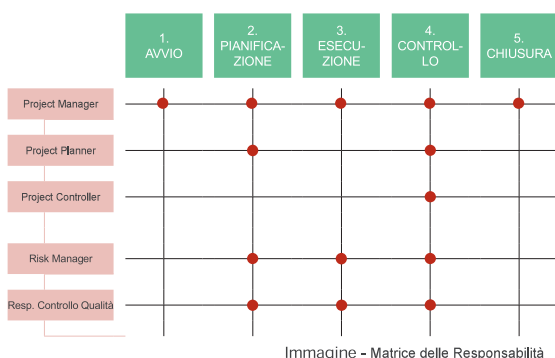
| | 1. AVVIO | 2. PIANIFICAZIONE | 3. ESECUZIONE | 4. CONTROLLO | 5. CHIUSURA |
|---|---|---|---|---|---|
| Project Manager | ● | ● | ● | ● | ● |
| Project Planner | | ● | | ● | |
| Project Controller | | | | ● | |
| Risk Manager | | ● | ● | ● | |
| Resp. Controllo Qualità | | ● | ● | ● | |

Immagine - Matrice delle Responsabilità